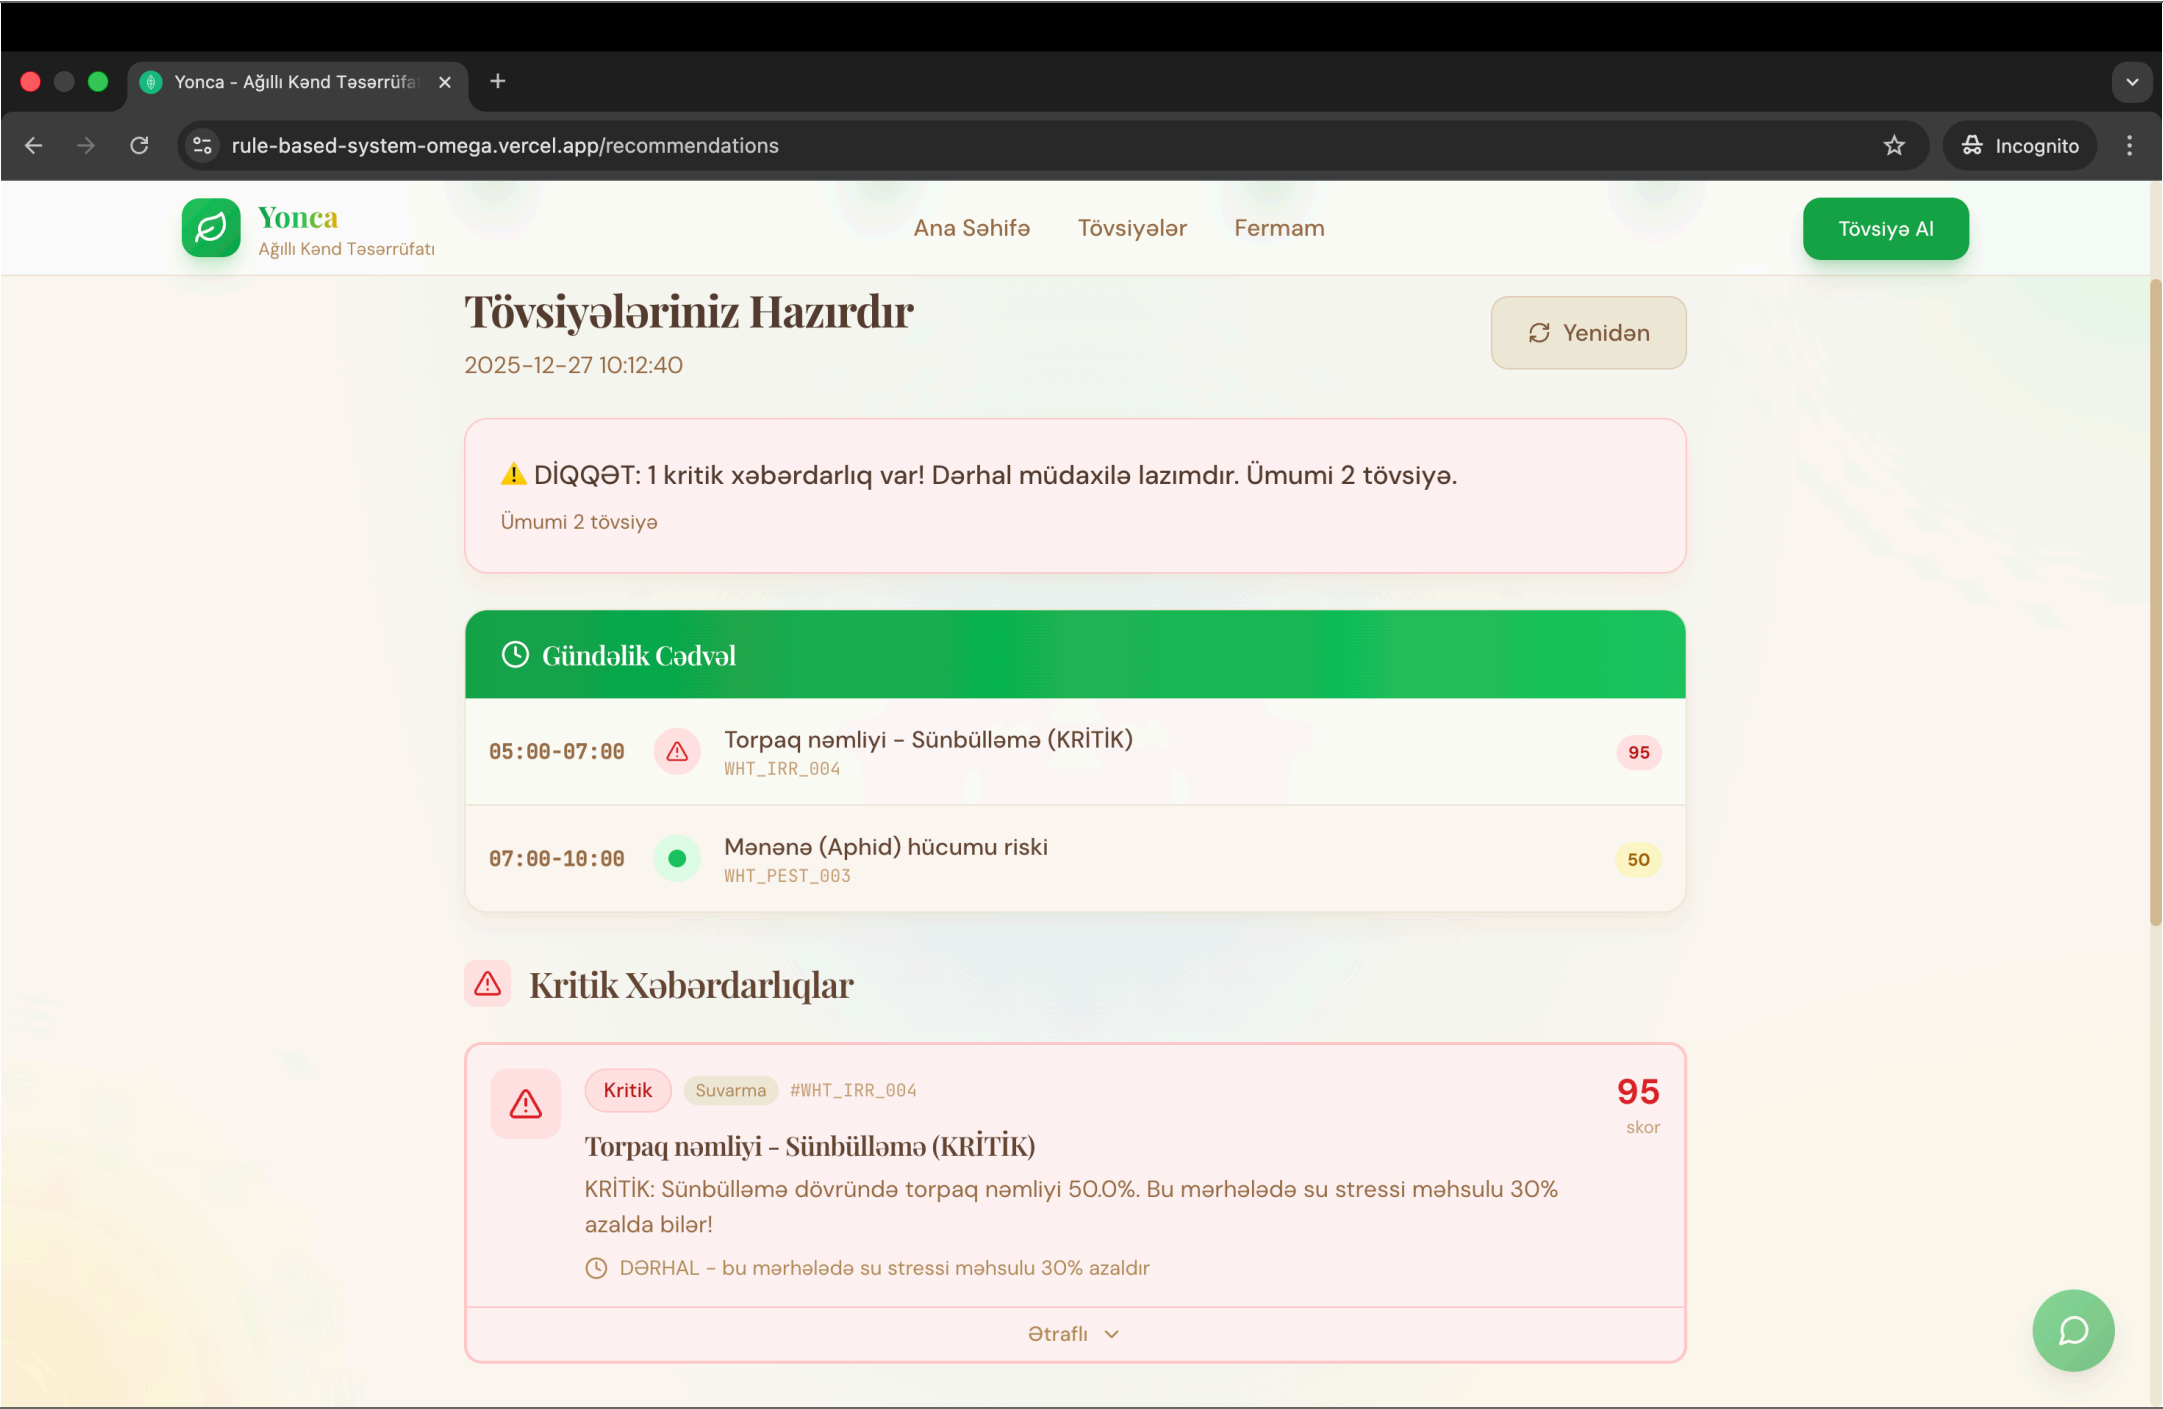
Yonca - Ağıllı Kənd Təsərrüfa

rule-based-system-omega.vercel.app/recommendations

Incognito

Yonca
Ağıllı Kənd Təsərrüfatı

Ana Səhifə Tövsiyələr Fermam

Tövsiyə Al

Tövsiyələriniz Hazırdır
2025-12-27 10:12:40

Yenidən

⚠ DİQQƏT: 1 kritik xəbərdarlıq var! Dərhal müdaxilə lazımdır. Ümumi 2 tövsiyə.
Ümumi 2 tövsiyə

Gündəlik Cədvəl

05:00-07:00 Torpaq nəmliyi - Sünbülləmə (KRİTİK) WHT_IRR_004 95

07:00-10:00 Mənənə (Aphid) hücumu riski WHT_PEST_003 50

Kritik Xəbərdarlıqlar

Kritik Suvarma #WHT_IRR_004
95
skor
Torpaq nəmliyi - Sünbülləmə (KRİTİK)
KRİTİK: Sünbülləmə dövründə torpaq nəmliyi 50.0%. Bu mərhələdə su stressi məhsulu 30% azalda bilər!
DƏRHAL - bu mərhələdə su stressi məhsulu 30% azaldır

Ətraflı